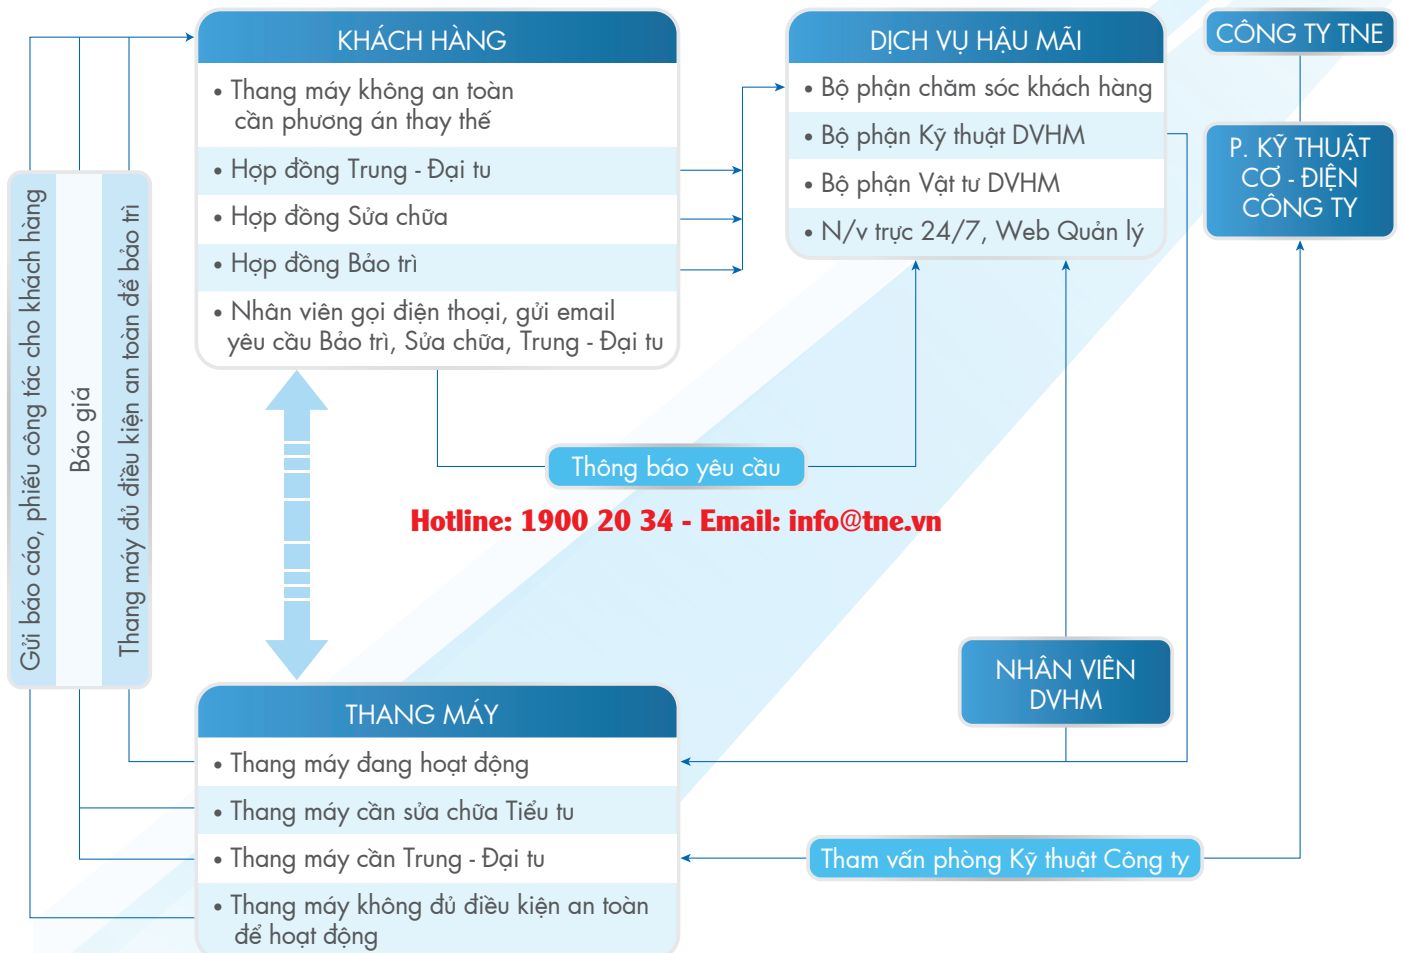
KHÁCH HÀNG

• Thang máy không an toàn cần phương án thay thế

• Hợp đồng Trung - Đại tu

• Hợp đồng Sửa chữa

• Hợp đồng Bảo trì

• Nhân viên gọi điện thoại, gửi email yêu cầu Bảo trì, Sửa chữa, Trung - Đại tu

DỊCH VỤ HẬU MÃI

• Bộ phận chăm sóc khách hàng

• Bộ phận Kỹ thuật DVHM

• Bộ phận Vật tư DVHM

• N/v trực 24/7, Web Quản lý

CÔNG TY TNE

P. KỸ THUẬT CƠ - ĐIỆN CÔNG TY

Gửi báo cáo, phiếu công tác cho khách hàng

Báo giá

Thang máy đủ điều kiện an toàn để bảo trì

Thông báo yêu cầu

Hotline: 1900 20 34 - Email: info@tne.vn

NHÂN VIÊN DVHM

THANG MÁY

• Thang máy đang hoạt động

• Thang máy cần sửa chữa Tiểu tu

• Thang máy cần Trung - Đại tu

• Thang máy không đủ điều kiện an toàn để hoạt động

Tham vấn phòng Kỹ thuật Công ty